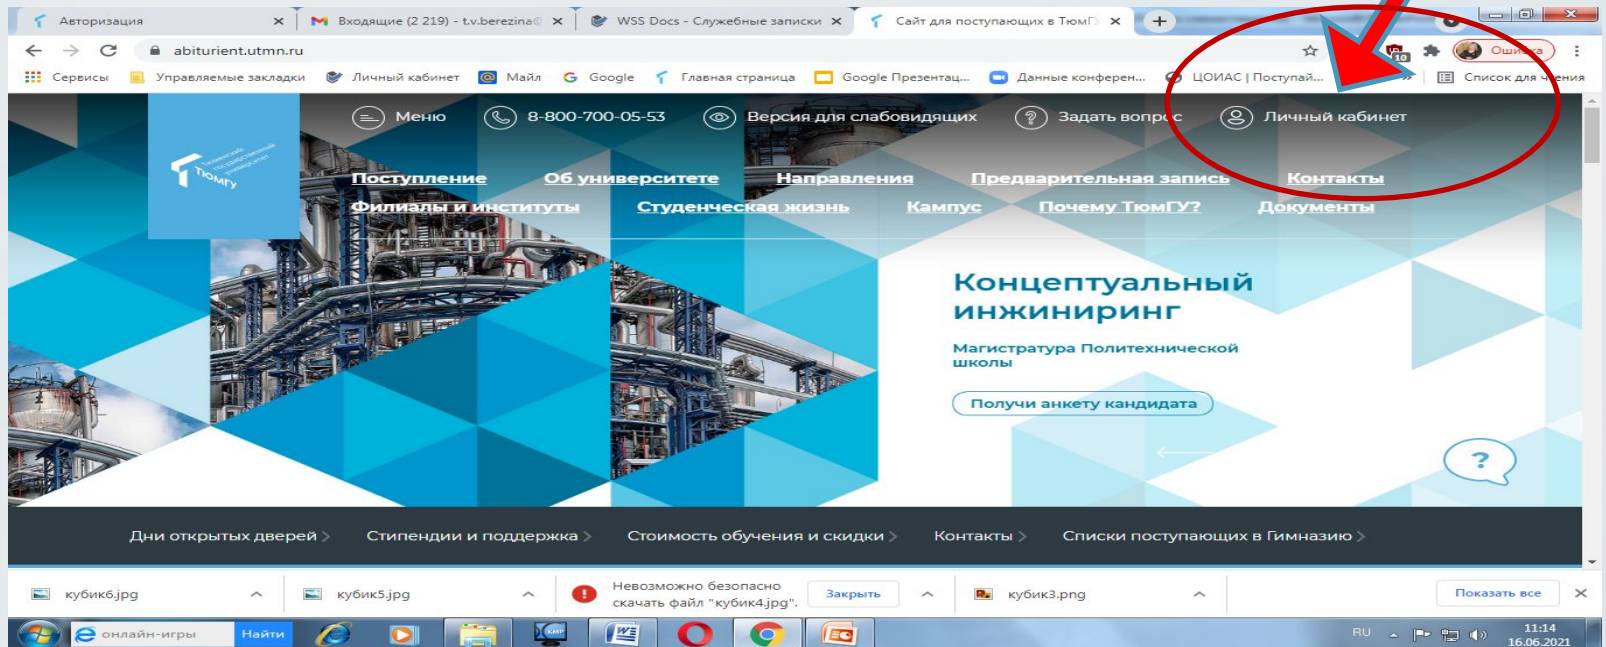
Авторизация
Входящие (2 219) - t.v.berezina@
WSS Docs - Служебные записки
Сайт для поступающих в ТюмГ
abiturient.utmn.ru
Ошибка
Сервисы Управляемые закладки Личный кабинет Майл Google Главная страница Google Презентац... Данные конферен... ЦОИАС | Поступай... Список для чтения

Меню 8-800-700-05-53 Версия для слабовидящих Задать вопрос Личный кабинет

ТюмГУ

Поступление Об университете Направления Предварительная запись Контакты
Филиалы и институты Студенческая жизнь Кампус Почему ТюмГУ? Документы

Концептуальный инжиниринг

Магистратура Политехнической школы

Получи анкету кандидата

?

Дни открытых дверей Стипендии и поддержка Стоимость обучения и скидки Контакты Списки поступающих в Гимназию

кубик6.jpg
кубик5.jpg
Невозможно безопасно скачать файл "кубик4.jpg".
Закрыть
кубик3.png
Показать все

онлайн-игры Найти
RU 11:14 16.06.2021